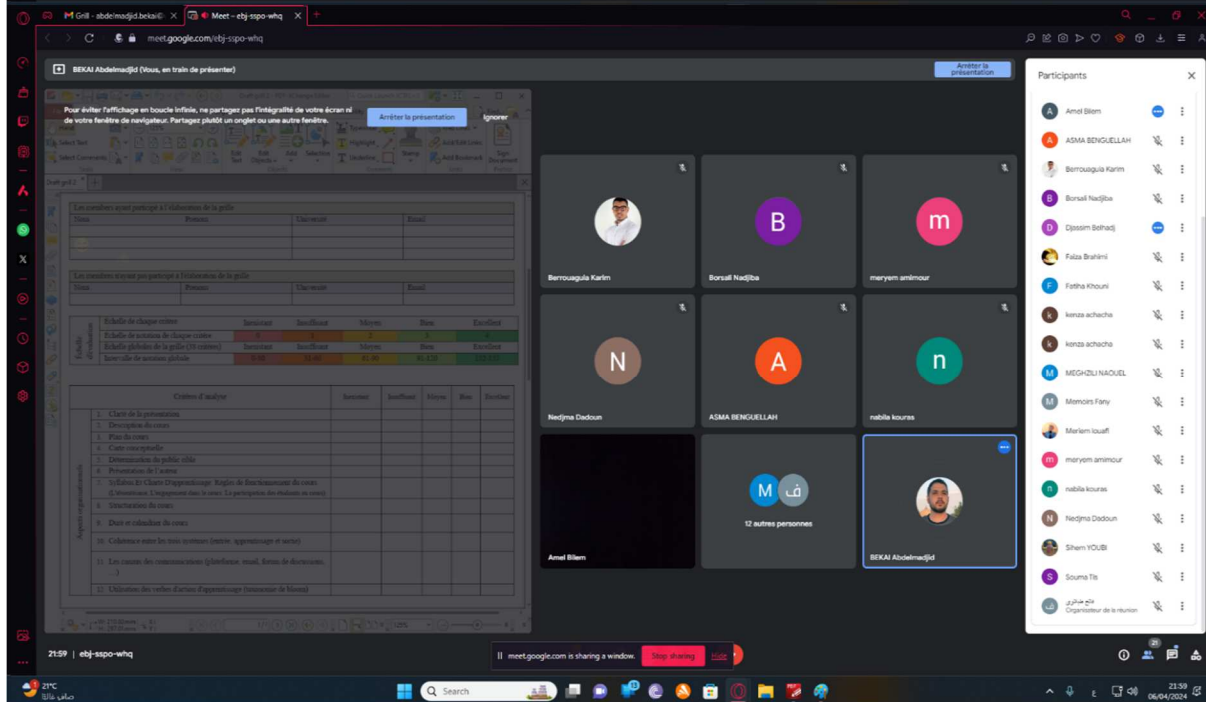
Grill - abdelmadjid.bekai@
Meet – ebj-sspo-whq
meet.google.com/ebj-sspo-whq

BEKAI Abdelmadjid (Vous, en train de présenter)
Arrêter la présentation

Pour éviter l'affichage en boucle infini, ne partagez pas l'intégralité de votre écran ni de votre fenêtre de navigateur. Partagez plutôt un onglet ou une autre fenêtre.
Arrêter la présentation
Ignorer

Les membres ayant participé à l'élaboration de la grille
| Nom | Prénom | Université | Email |
|---|---|---|---|
| | | | |

Les membres n'ayant pas participé à l'élaboration de la grille
| Nom | Prénom | Université | Email |
|---|---|---|---|
| | | | |

| Échelle d'évaluation | Échelle de chaque critère | Insuffisant | Insuffisant | Moyen | Bien | Excellent |
|---|---|---|---|---|---|---|
| | Échelle de notation de chaque critère | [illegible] | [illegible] | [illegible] | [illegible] | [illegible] |
| | Échelle globale de la grille (20 critères) | Insuffisant | Insuffisant | Moyen | Bien | Excellent |
| | Intervalle de notation globale | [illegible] | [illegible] | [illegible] | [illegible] | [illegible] |

| | Critères d'analyse | Insuffisant | Insuffisant | Moyen | Bien | Excellent |
|---|---|---|---|---|---|---|
| Aspects organisationnels | 1. Clarté de la présentation | | | | | |
| | 2. Description du cours | | | | | |
| | 3. Plan du cours | | | | | |
| | 4. Carte conceptuelle | | | | | |
| | 5. Détermination du public cible | | | | | |
| | 6. Présentation de l'auteur | | | | | |
| | 7. Syllabus Et Charte d'apprentissage: Règles de fonctionnement du cours (L'assiduité, L'engagement dans le cours, La participation des étudiants au cours) | | | | | |
| | 8. Structuration du cours | | | | | |
| | 9. Durée et calendrier du cours | | | | | |
| | 10. Cohérence entre les trois contenus (entrée, apprentissage et sortie) | | | | | |
| | 11. Les canaux des communications (plateforme, mail, forum de discussions...) | | | | | |
| | 12. Utilisation des verbes d'action d'apprentissage (taxonomie de bloom) | | | | | |

Berrouagula Karim
Borsali Nadjiba
meryem amimour
Nedjma Dadoun
ASMA BENGUELLAH
nabila kouras
Amel Bilem
12 autres personnes
BEKAI Abdelmadjid

Participants
Amel Bilem
ASMA BENGUELLAH
Berrouagula Karim
Borsali Nadjiba
Djassim Belhadj
Faiza Brahimi
Fatiha Khouni
kenza achache
kenza achache
MEGHZILI NAOUEL
Memoirs Fany
Meriem louafi
meryem amimour
nabila kouras
Nedjma Dadoun
Sihem YOUBI
Souma Tis
ملاح فضايري
Organisateur de la réunion

21:59 | ebj-sspo-whq
meet.google.com is sharing a window.
Stop sharing
Hide
21

21°C
صافي غالبًا
Search
21:59
06/04/2024